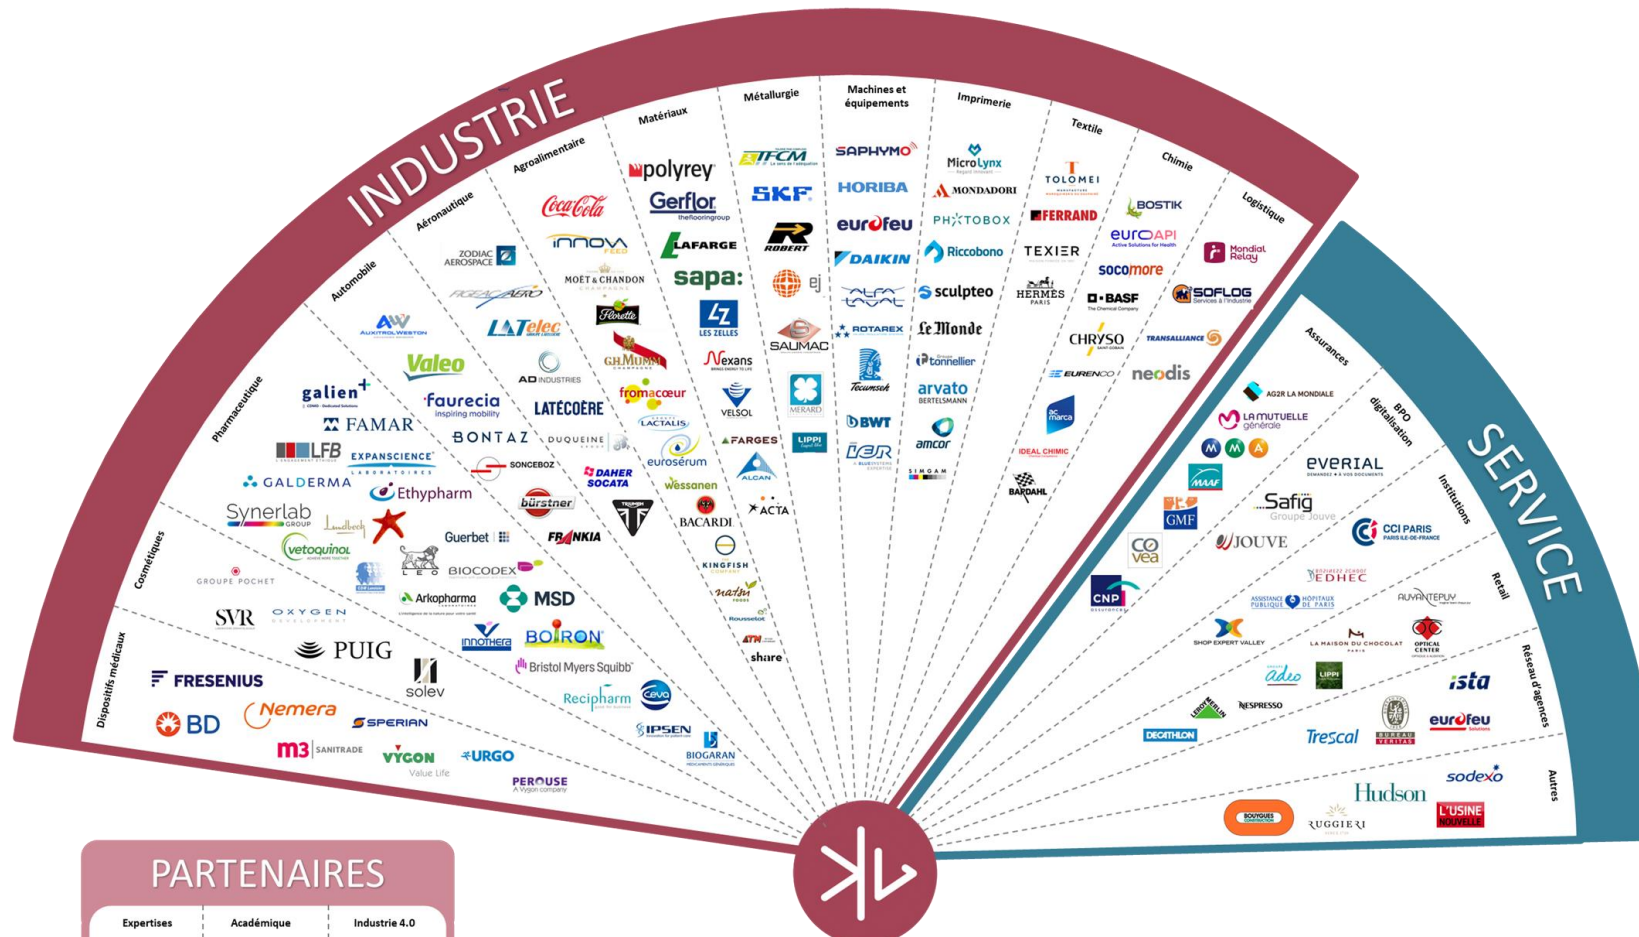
INDUSTRIE

Dispositifs médicaux
Cosmétiques
Pharmaceutique
Automobile
Aéronautique
Agroalimentaire
Matériaux
Métallurgie
Machines et équipements
Imprimerie
Textile
Chimie
Logistique

FRESENIUS
BD
Nemera
m3 SANITRADE
SPERIAN
VYGON Value Life
URGO
PEROUSE
SVR
OXYGEN
PUIG
solev
GROUPE POCHET
Synerlab GROUP
vetoquinol
GALDERMA
LFB
FAMAR
galien+
EXPANSCIENCE
Ethypharm
LEO
BIOCODEX
Arkopharma
MSD
innothera
BOIRON
Bristol Myers Squibb
Recipharm
IPSEN
BIOGARAN
Guerbet
AUXITROL WESTON
Valeo
Faurecia inspiring mobility
BONTAZ
SONCEBOZ
bürstner
FRANKIA
ZODIAC AEROSPACE
FIGEAC AERO
LATelec
AD INDUSTRIES
LATÉCOÈRE
DUQUEINE
DAHER SOCATA
TRIUMPH
Coca-Cola
innova
MOËT & CHANDON
Florette
G.H.MUMM
fromacœur
LACTALIS
eurosérum
wessanen
BACARDI
polyrey
Gerflor
LAFARGE
sapa:
LES ZELLES
Nexans
VELSOL
FARGES
ALCAN
ACTA
KINGFISH
Rousselot
share
TFCM
SKF
ROBERT
ej
SAUMAC
MERARD
LIPPI
SAPHYMO
HORIBA
eurofeu
DAIKIN
ALFA LAVAL
ROTAREX
Tecumseh
BWT
LEB
MicroLynx
MONDADORI
PHOTOBOX
Riccobono
sculpteo
Le Monde
tonnellier
arvato BERTELSMANN
amcor
SIMGAM
TOLOMEI
FERRAND
TEXIER
HERMÈS PARIS
CHRYSO
EURENCO
IDEAL CHIMIC
BARDAHL
BOSTIK
euroAPI
socomore
BASF
neodis
Mondial Relay
SOFLOG
TRANSALLIANCE

SERVICE

Assurances
BPO digitalisation
Institutions
Retail
Réseau d'agences
Autres

AG2R LA MONDIALE
LA MUTUELLE générale
MMA
MAAF
GMF
CoVea
CNP assurances
EVERIAL
Safig Groupe Jouve
JOUVE
CCI PARIS ILE-DE-FRANCE
EDHEC
ASSISTANCE PUBLIQUE HÔPITAUX DE PARIS
AVANTEPUY
SHOP EXPERT VALLEY
LA MAISON DU CHOCOLAT
OPTICAL CENTER
adeo
LIPPI
LEROY MERLIN
NESPRESSO
DECATHLON
Trescal
BUREAU VERITAS
ista
eurofeu
BOUYGUES CONSTRUCTION
RUGGIERI
Hudson
sodexo
L'USINE NOUVELLE

PARTENAIRES
Expertises
Académique
Industrie 4.0